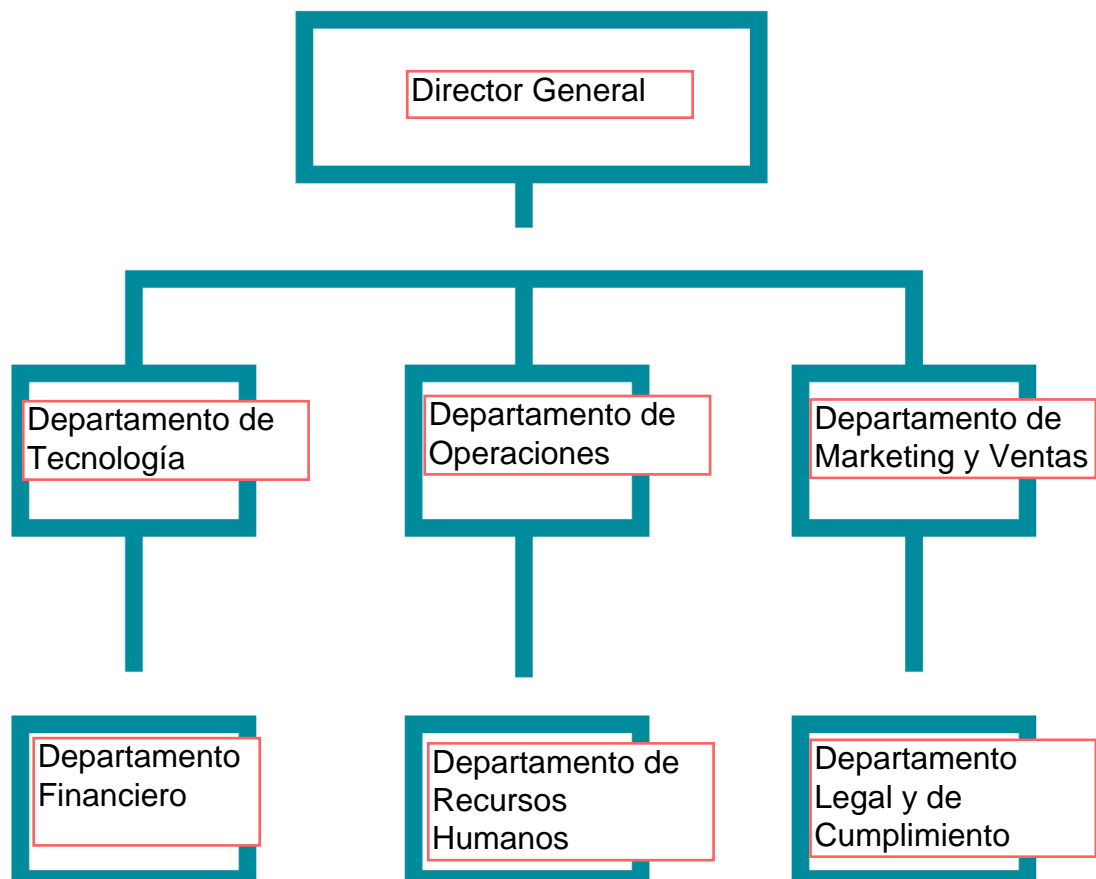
Director General

Departamento de Tecnología

Departamento de Operaciones

Departamento de Marketing y Ventas

Departamento Financiero

Departamento de Recursos Humanos

Departamento Legal y de Cumplimiento